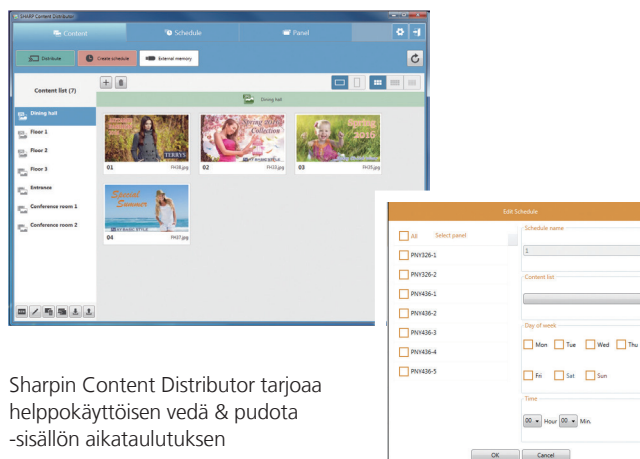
SHARP Content Distributor

Content

Schedule

Panel

Distribute

Create schedule

External memory

Content list (7)

Dining hall

Floor 1

Floor 2

Floor 3

Entrance

Conference room 1

Conference room 2

Dining hall

01

FH18.jpg

02

FH25.jpg

03

FH23.jpg

04

FH27.jpg

Spring 2016

Special Summer

Edit Schedule

All

Select panel

PNY326-1

PNY326-2

PNY436-1

PNY436-2

PNY436-3

PNY436-4

PNY436-5

Schedule name

1

Content list

Day of week

Mon

Tue

Wed

Thu

Fri

Sat

Sun

Time

00 Hour 00 Min.

OK

Cancel

Sharpin Content Distributor tarjoaa helppokäyttöisen vedä & pudota -sisällön aikataulutuksen